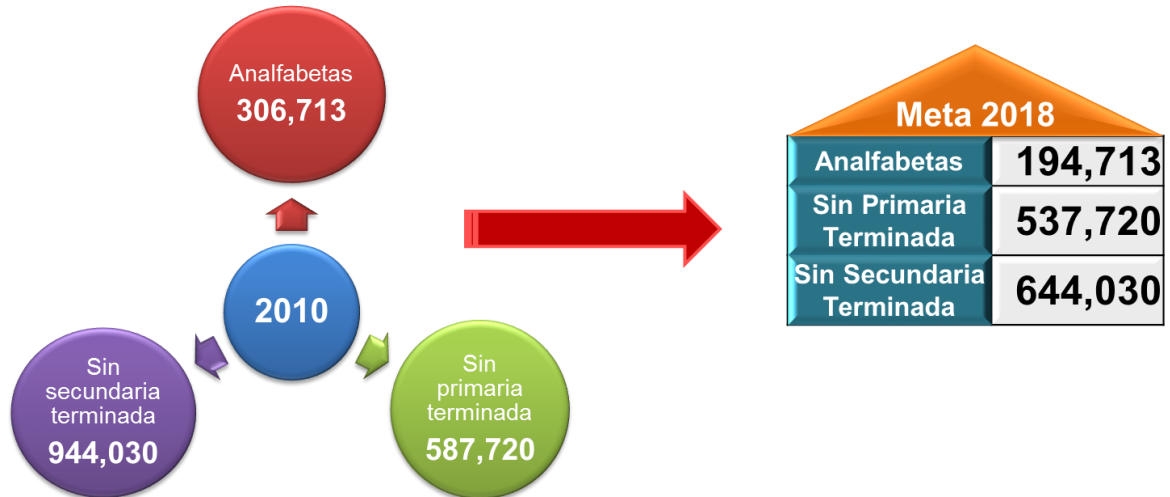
Analfabetas
306,713

2010

Sin secundaria terminada
944,030

Sin primaria terminada
587,720

Meta 2018

| Analfabetas | 194,713 |
|---|---|
| Sin Primaria Terminada | 537,720 |
| Sin Secundaria Terminada | 644,030 |